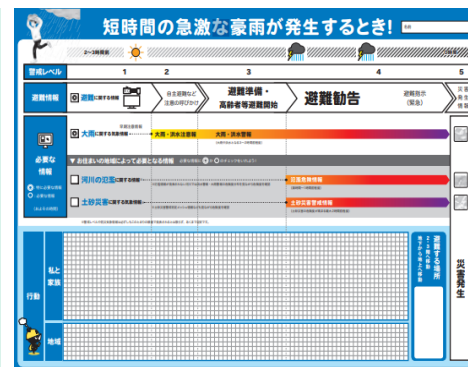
短時間の急激な豪雨が発生するとき!

2~3時間前

警戒レベル

1

2

3

4

5

避難情報

避難に関する情報

自主避難など注意の呼びかけ

避難準備・高齢者等避難開始

避難勧告

避難指示(緊急)

災害

必要な情報

大雨に関する気象情報

大雨・洪水注意報

大雨・洪水警報

お住まいの地域によって必要となる情報

河川の氾濫に関する情報

氾濫危険情報

土砂災害に関する情報

土砂災害警戒情報

行動

私と家族

地域

避難する場所

災害発生